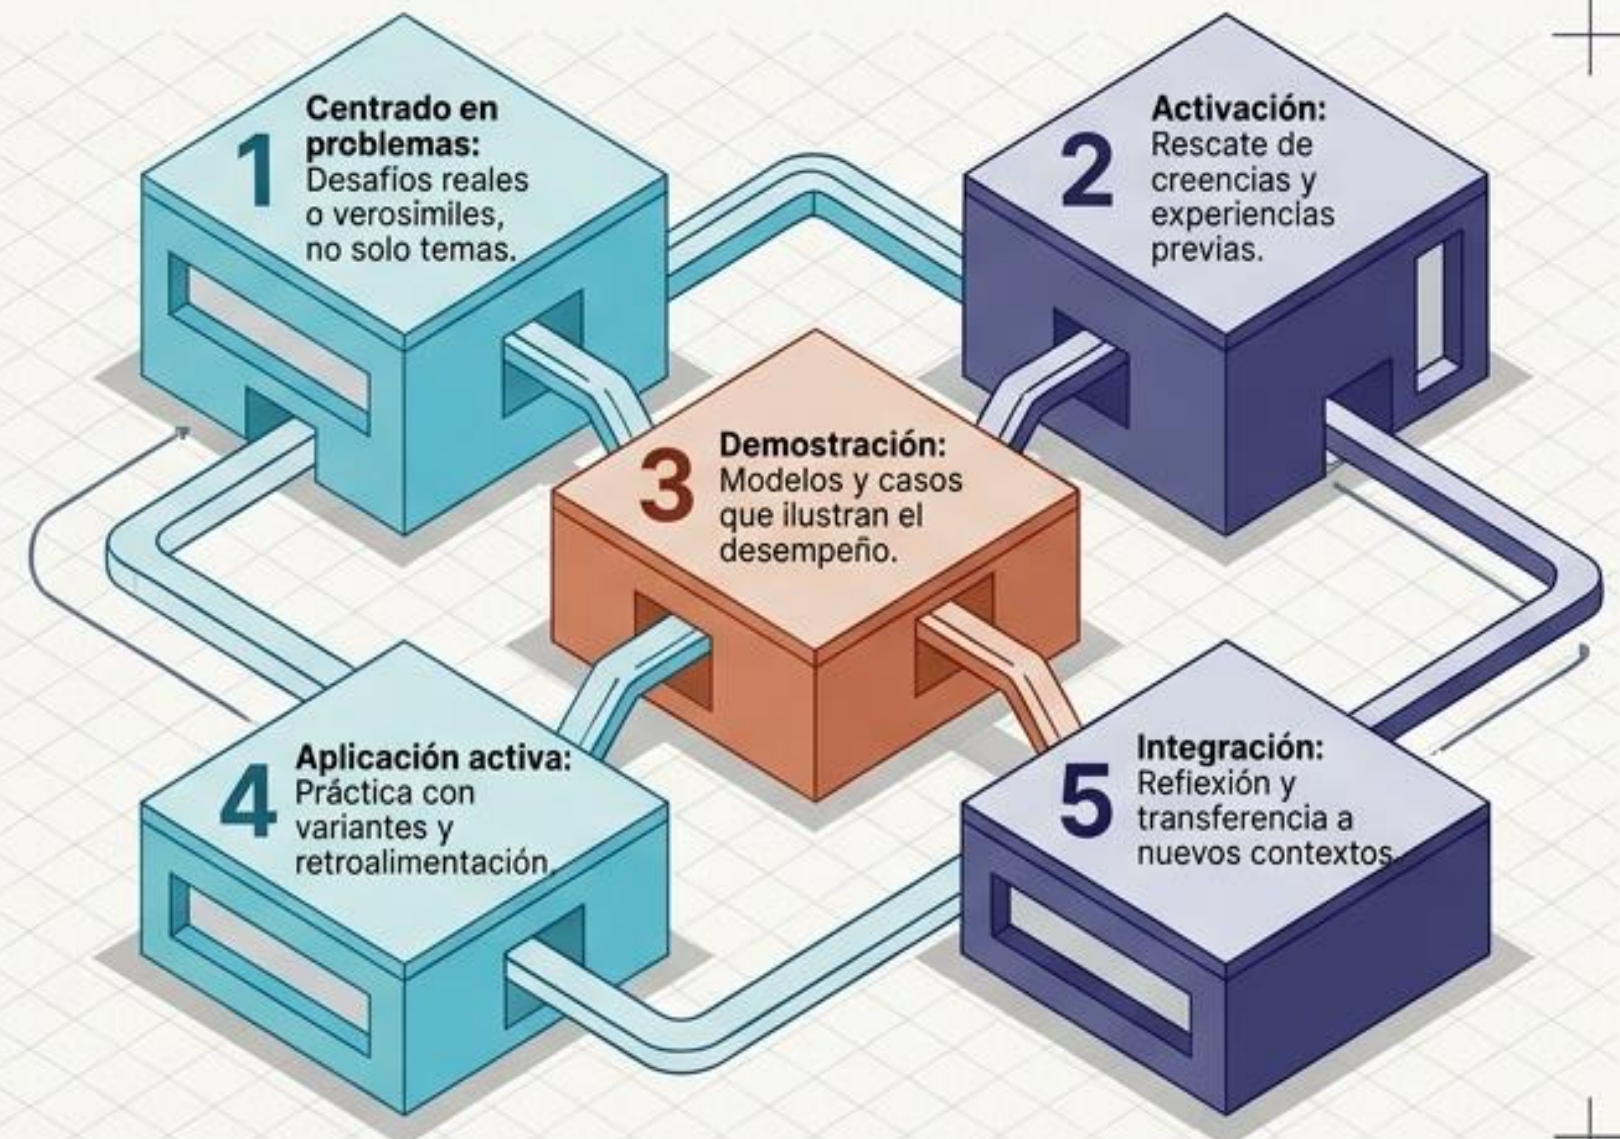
1 Centrado en prcblemas: Desafíos reales o verosimiles, no solo temas.

2 Activación: Rescate de creencias y experiencias previas.

3 Demostración: Modelos y casos que ilustran el desempeño.

4 Aplicación activa: Práctica con variantes y retroalimentación.

5 Integración: Refiexión y transferencia a nuevos contextos.